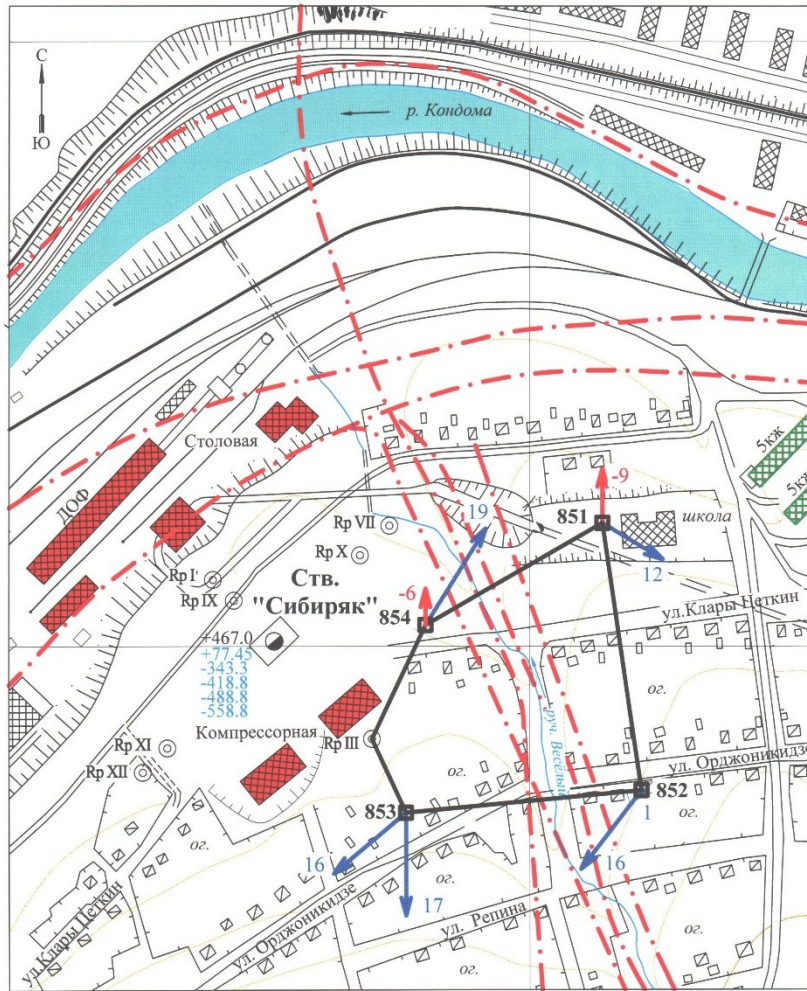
С
Ю
р. Кондома
ДОФ
Столовая
5кж
5к
-9
851
школа
19
12
Rp VII
Rp X
Rp I
Rp IX
Ств.
"Сибиряк"
-6
854
ул. Клары Цеткин
+467.0
+77.45
-343.3
-418.8
-488.8
-558.8
ог.
Компрессорная
Rp III
руч. Весенний
ул. Орджоникидзе
Rp XI
Rp XII
ог.
853
852
1
ог.
16
16
17
ул. Клары Цеткин
ул. Орджоникидзе
ул. Репина
ог.
ог.